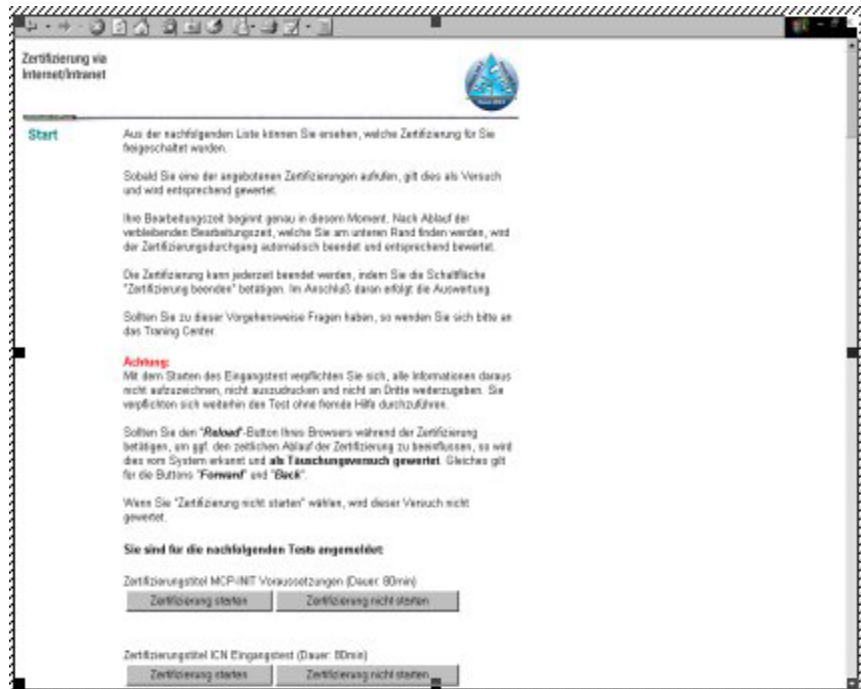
Zertifizierung via Internet/Intranet

Start

Aus der nachfolgenden Liste können Sie ersehen, welche Zertifizierung für Sie freigeschaltet wurden.

Sobald Sie eine der angebotenen Zertifizierungen aufrufen, gilt dies als Versuch und wird entsprechend gewertet.

Ihre Bearbeitungszeit beginnt genau in diesem Moment. Nach Ablauf der verbleibenden Bearbeitungszeit, welche Sie am unteren Rand finden werden, wird der Zertifizierungsdurchgang automatisch beendet und entsprechend bewertet.

Die Zertifizierung kann jederzeit beendet werden, indem Sie die Schaltfläche "Zertifizierung beenden" betätigen. Im Anschluß daran erfolgt die Auswertung.

Sollten Sie zu dieser Vorgehensweise Fragen haben, so wenden Sie sich bitte an das Traning Center.

Achtung:
Mit dem Starten des Eingangstest verpflichten Sie sich, alle Informationen daraus nicht aufzuzeichnen, nicht auszudrucken und nicht an Dritte weiterzugeben. Sie verpflichten sich weiterhin den Test ohne fremde Hilfe durchzuführen.

Sollten Sie den "Reload"-Button Ihres Browsers während der Zertifizierung betätigen, um ggf. den zeitlichen Ablauf der Zertifizierung zu beeinflussen, so wird dies vom System erkannt und als Täuschungsversuch gewertet. Gleiches gilt für die Buttons "Forward" und "Back".

Wenn Sie "Zertifizierung nicht starten" wählen, wird dieser Versuch nicht gewertet.

Sie sind für die nachfolgenden Tests angemeldet:

Zertifizierungstitel MCP-INIT Voraussetzungen (Dauer: 80min)

Zertifizierung starten | Zertifizierung nicht starten

Zertifizierungstitel ICN Eingangstest (Dauer: 80min)

Zertifizierung starten | Zertifizierung nicht starten